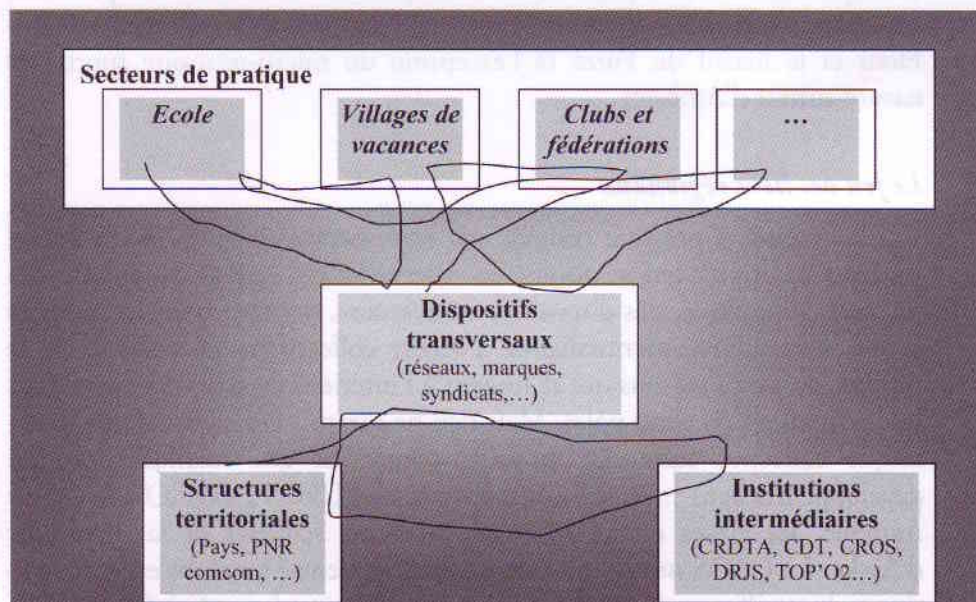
Secteurs de pratique

*Ecole*

*Villages de vacances*

*Clubs et fédérations*

…

**Dispositifs transversaux**
(réseaux, marques, syndicats,…)

**Structures territoriales**
(Pays, PNR comcom, …)

**Institutions intermédiaires**
(CRDTA, CDT, CROS, DRJS, TOP'O2…)